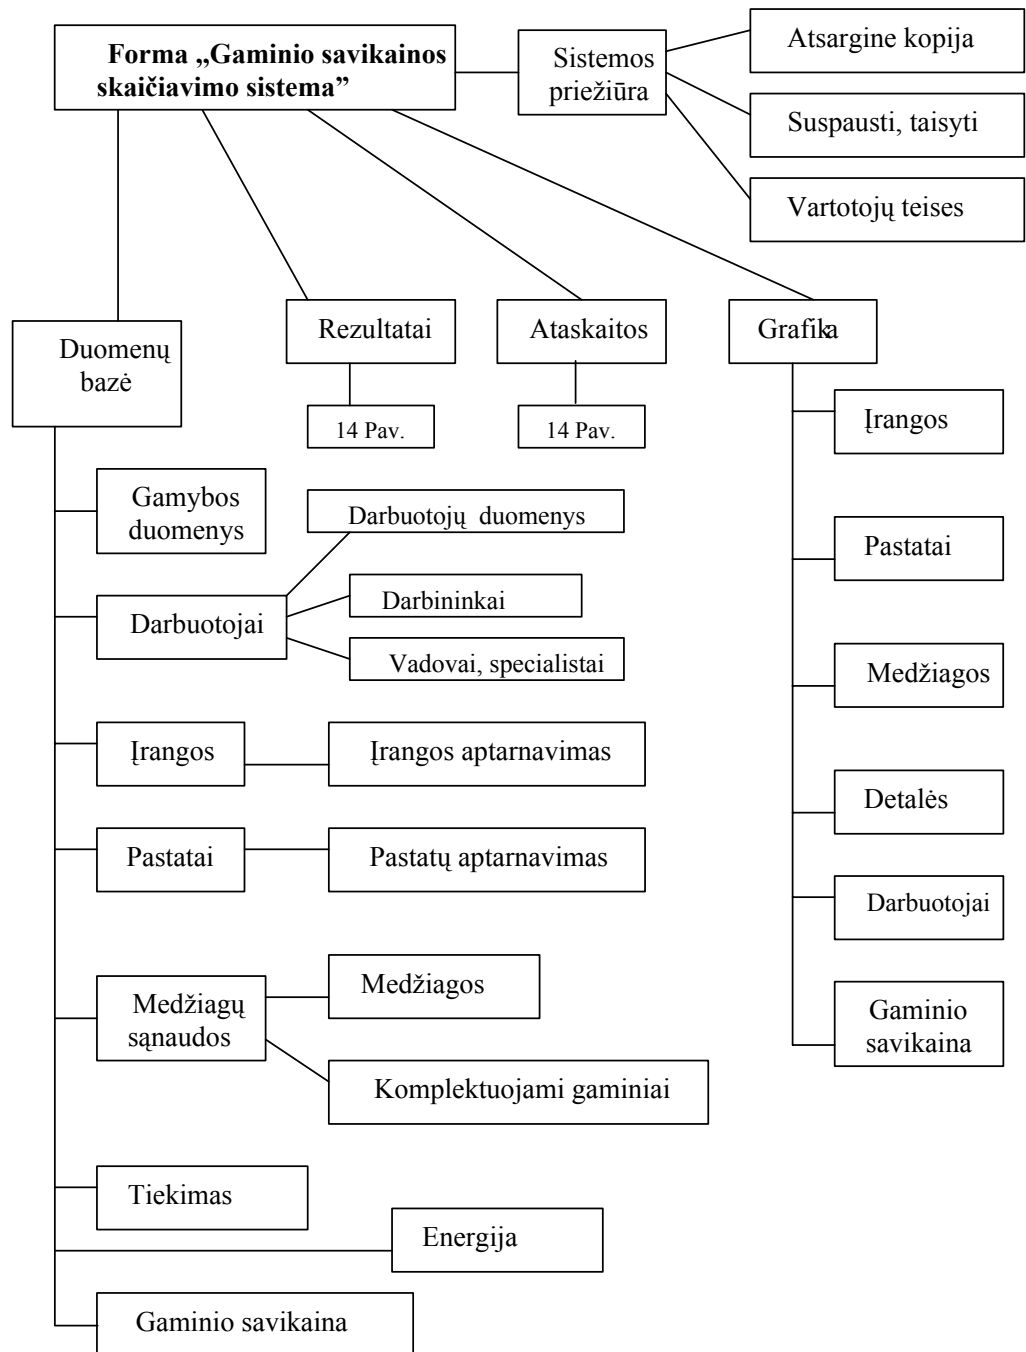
**Forma „Gaminio savikainos skaičiavimo sistema"**

Sistemos priežiūra

Atsargine kopija

Suspausti, taisyti

Vartotojų teises

Duomenų bazė

Rezultatai

14 Pav.

Ataskaitos

14 Pav.

Grafika

Įrangos

Pastatai

Medžiagos

Detalės

Darbuotojai

Gaminio savikaina

Gamybos duomenys

Darbuotojai

Darbuotojų duomenys

Darbininkai

Vadovai, specialistai

Įrangos

Įrangos aptarnavimas

Pastatai

Pastatų aptarnavimas

Medžiagų sąnaudos

Medžiagos

Komplektuojami gaminiai

Tiekimas

Energija

Gaminio savikaina